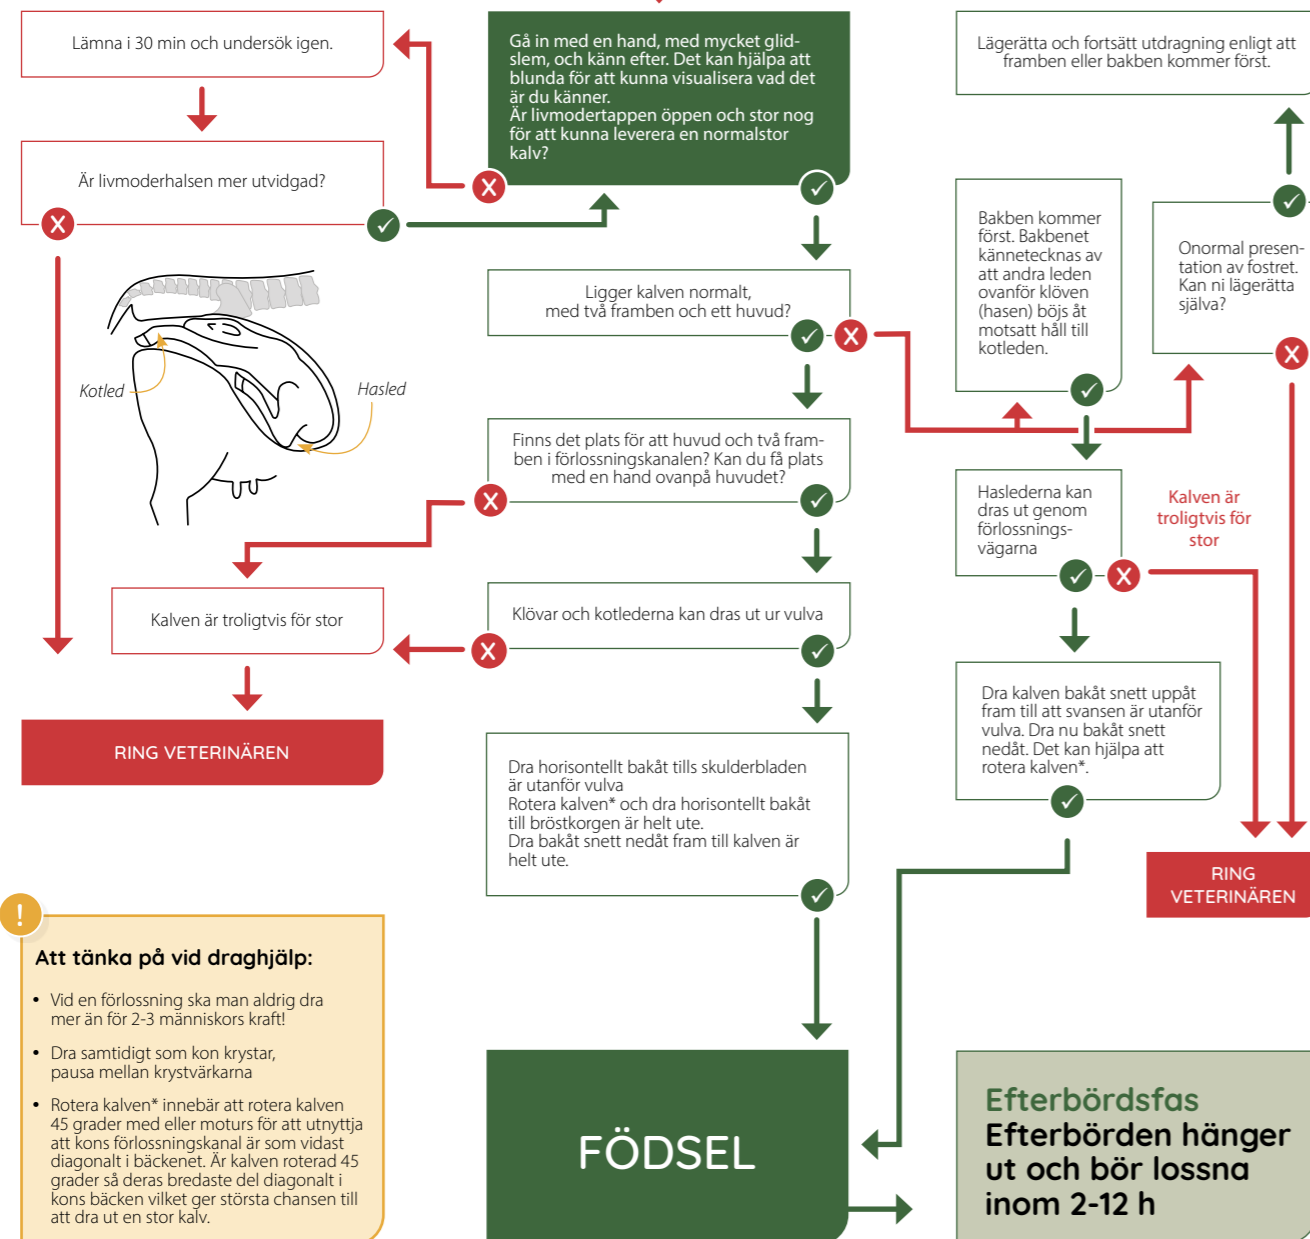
Lämna i 30 min och undersök igen.

Är livmoderhalsen mer utvidgad?

Kotled

Hasled

Gå in med en hand, med mycket glidslem, och känn efter. Det kan hjälpa att blunda för att kunna visualisera vad det är du känner.
Är livmodertappen öppen och stor nog för att kunna leverera en normalstor kalv?

Lägerätta och fortsätt utdragning enligt att framben eller bakben kommer först.

Ligger kalven normalt, med två framben och ett huvud?

Bakben kommer först. Bakbenet kännetecknas av att andra leden ovanför klöven (hasen) böjs åt motsatt håll till kotleden.

Onormal presentation av fostret. Kan ni lägerätta själva?

Finns det plats för att huvud och två framben i förlossningskanalen? Kan du få plats med en hand ovanpå huvudet?

Hasledерna kan dras ut genom förlossningsvägarna

Kalven är troligtvis för stor

Kalven är troligtvis för stor

Klövar och kotlederna kan dras ut ur vulva

RING VETERINÄREN

Dra kalven bakåt snett uppåt fram till att svansen är utanför vulva. Dra nu bakåt snett nedåt. Det kan hjälpa att rotera kalven*.

Dra horisontellt bakåt tills skulderbladen är utanför vulva
Rotera kalven* och dra horisontellt bakåt till bröstkorgen är helt ute.
Dra bakåt snett nedåt fram till kalven är helt ute.

RING VETERINÄREN

!

Att tänka på vid draghjälp:

• Vid en förlossning ska man aldrig dra mer än för 2-3 människors kraft!

• Dra samtidigt som kon krystar, pausa mellan krystvärkarna

• Rotera kalven* innebär att rotera kalven 45 grader med eller moturs för att utnyttja att kons förlossningskanal är som vidast diagonalt i bäckenet. Är kalven roterad 45 grader så deras bredaste del diagonalt i kons bäcken vilket ger största chansen till att dra ut en stor kalv.

FÖDSEL

Efterbördsfas
Efterbörden hänger ut och bör lossna inom 2-12 h